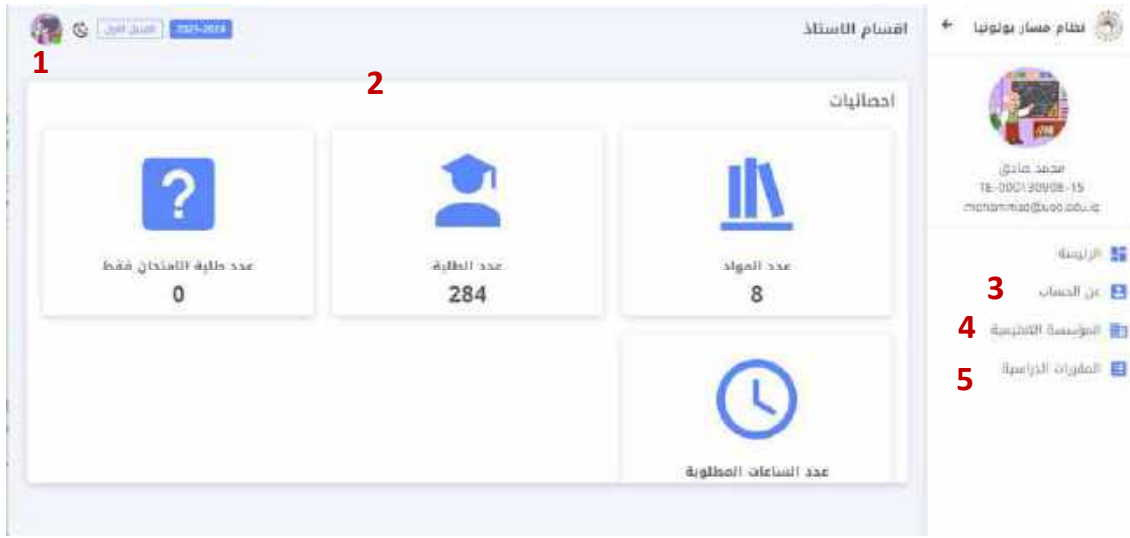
نظام مسار بولونيا

محمد صادق
TE-0001309098-15
mohammad@uoo.edu.iq

الرئيسية
عن الحساب 3
المؤسسة التعليمية 4
المقررات الدراسية 5

اقسام الاستاذ

2023-2024 الفصل الاول

1

2

احصائيات

عدد المواد
8

عدد الطلبة
284

عدد طلبة الامتحان فقط
0

عدد الساعات المطلوبة